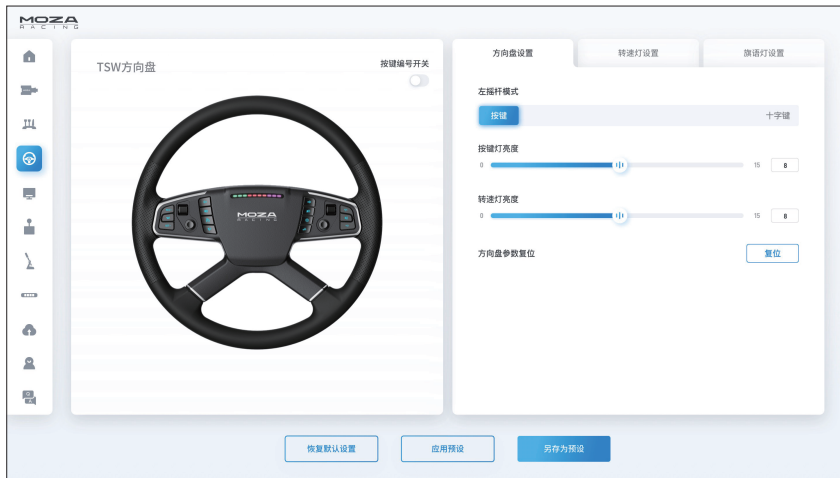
MOZA
RACING

TSW方向盘

按键编号开关

MOZA
RACING

方向盘设置

转速灯设置

旗语灯设置

左摇杆模式

按键

十字键

按键灯亮度

0

15

8

转速灯亮度

0

15

8

方向盘参数复位

复位

恢复默认设置

应用预设

另存为预设